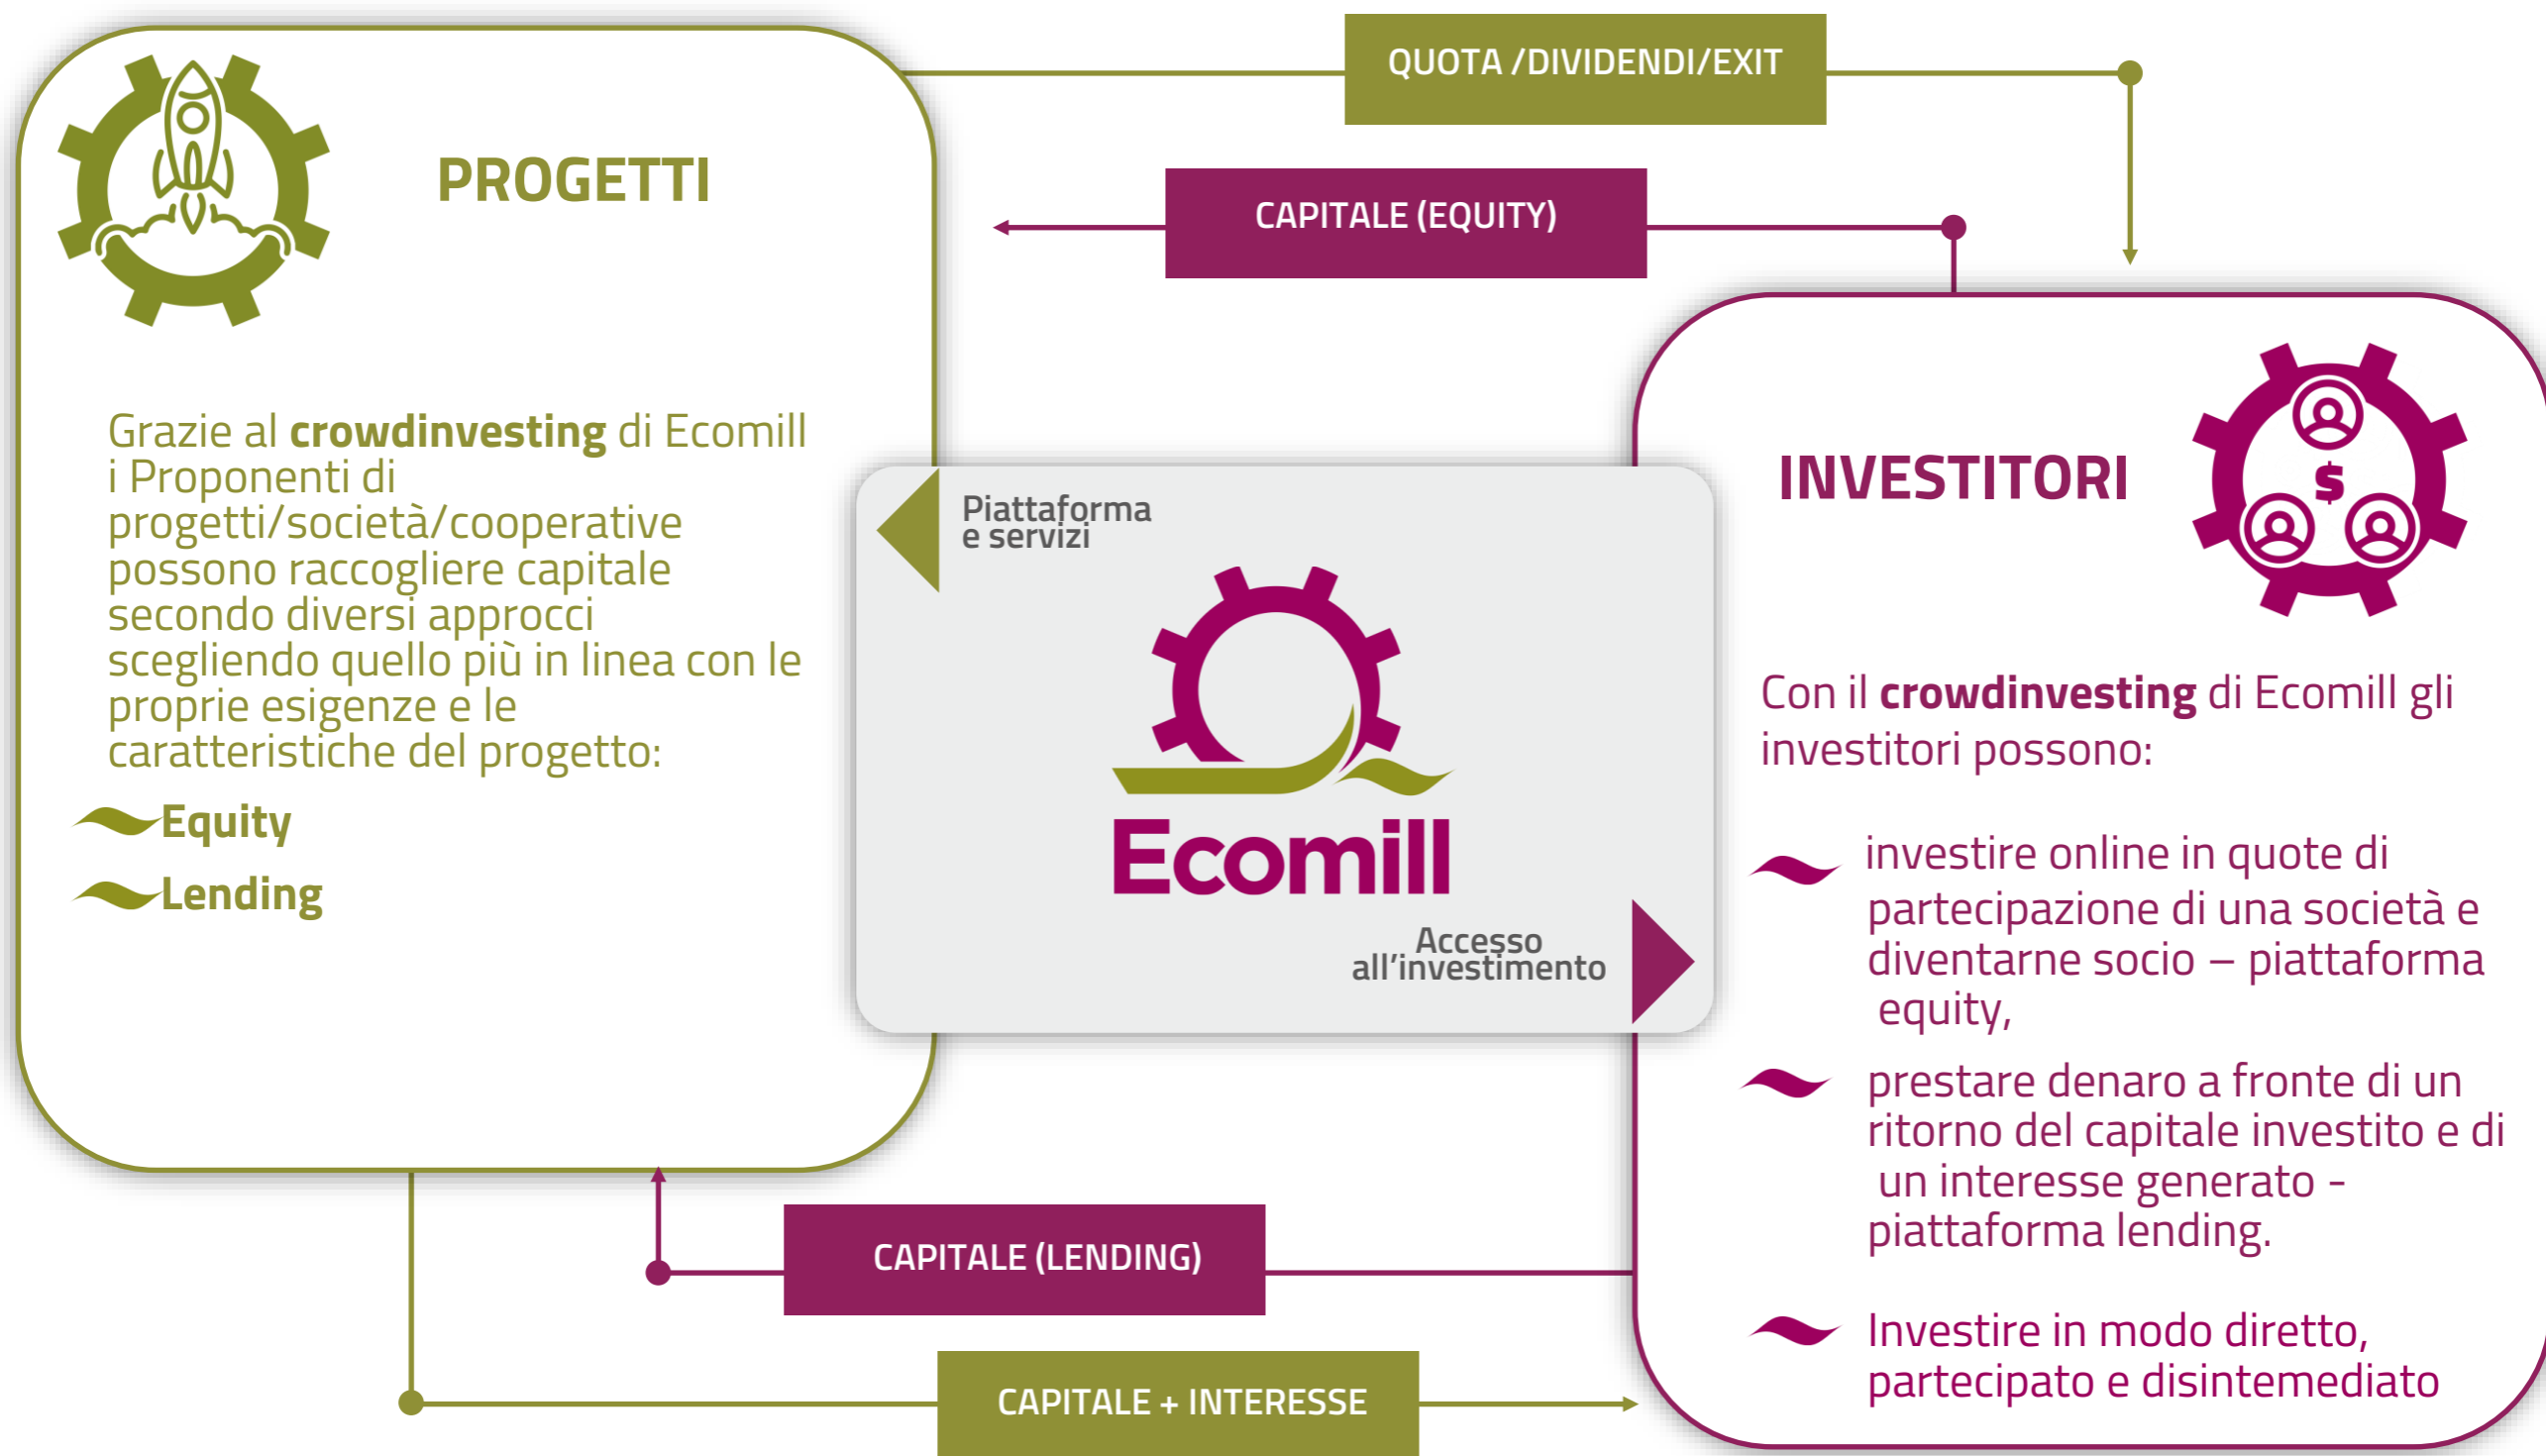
QUOTA /DIVIDENDI/EXIT

CAPITALE (EQUITY)

PROGETTI

Grazie al **crowdinvesting** di Ecomill i Proponenti di progetti/società/cooperative possono raccogliere capitale secondo diversi approcci scegliendo quello più in linea con le proprie esigenze e le caratteristiche del progetto:

Equity

Lending

Piattaforma e servizi

Ecomill

Accesso all'investimento

INVESTITORI

Con il **crowdinvesting** di Ecomill gli investitori possono:

investire online in quote di partecipazione di una società e diventarne socio – piattaforma equity,

prestare denaro a fronte di un ritorno del capitale investito e di un interesse generato - piattaforma lending.

Investire in modo diretto, partecipato e disintemediato

CAPITALE (LENDING)

CAPITALE + INTERESSE